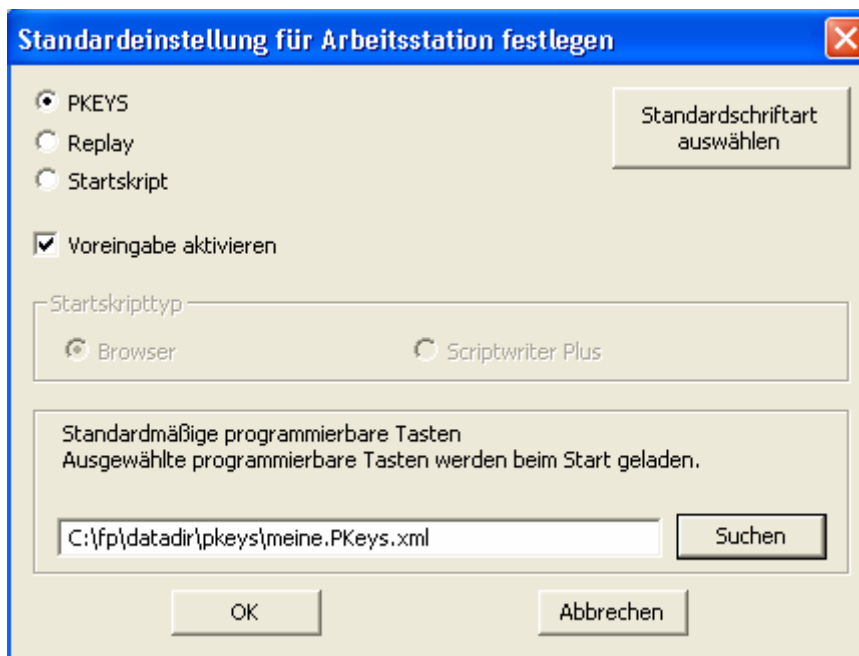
Standardeinstellung für Arbeitsstation festlegen

PKEYS
Replay
Startskript

Standardschriftart auswählen

Voreingabe aktivieren

Startskripttyp
Browser
Scriptwriter Plus

Standardmäßige programmierbare Tasten
Ausgewählte programmierbare Tasten werden beim Start geladen.

C:\fp\datadir\pkeys\meine.PKeys.xml
Suchen

OK
Abbrechen